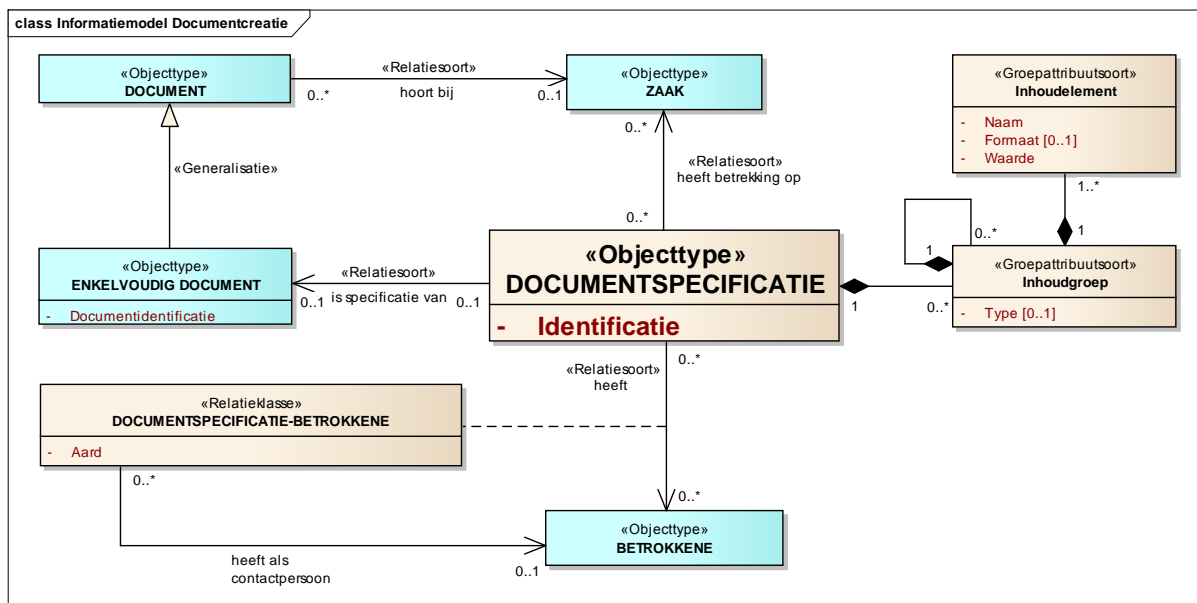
class Informatiemodel Documentcreatie

«Objecttype»
DOCUMENT

0..*

«Relatiesoort»
hoort bij

0..1

«Objecttype»
ZAAK

«Groepattribuutsoort»
Inhoudelement

- Naam
- Formaat [0..1]
- Waarde

«Generalisatie»

0..*

«Relatiesoort»
heeft betrekking op

1..*

1

0..*

1

0..*

«Objecttype»
ENKELVOUDIG DOCUMENT

- Documentidentificatie

«Relatiesoort»
is specificatie van

0..1

0..1

«Objecttype»
DOCUMENTSPECIFICATIE

- Identificatie

1

0..*

«Groepattribuutsoort»
Inhoudgroep

- Type [0..1]

«Relatiesoort»
heeft

0..*

«Relatieklasse»
DOCUMENTSPECIFICATIE-BETROKKENE

- Aard

0..*

0..*

«Objecttype»
BETROKKENE

heeft als contactpersoon

0..1